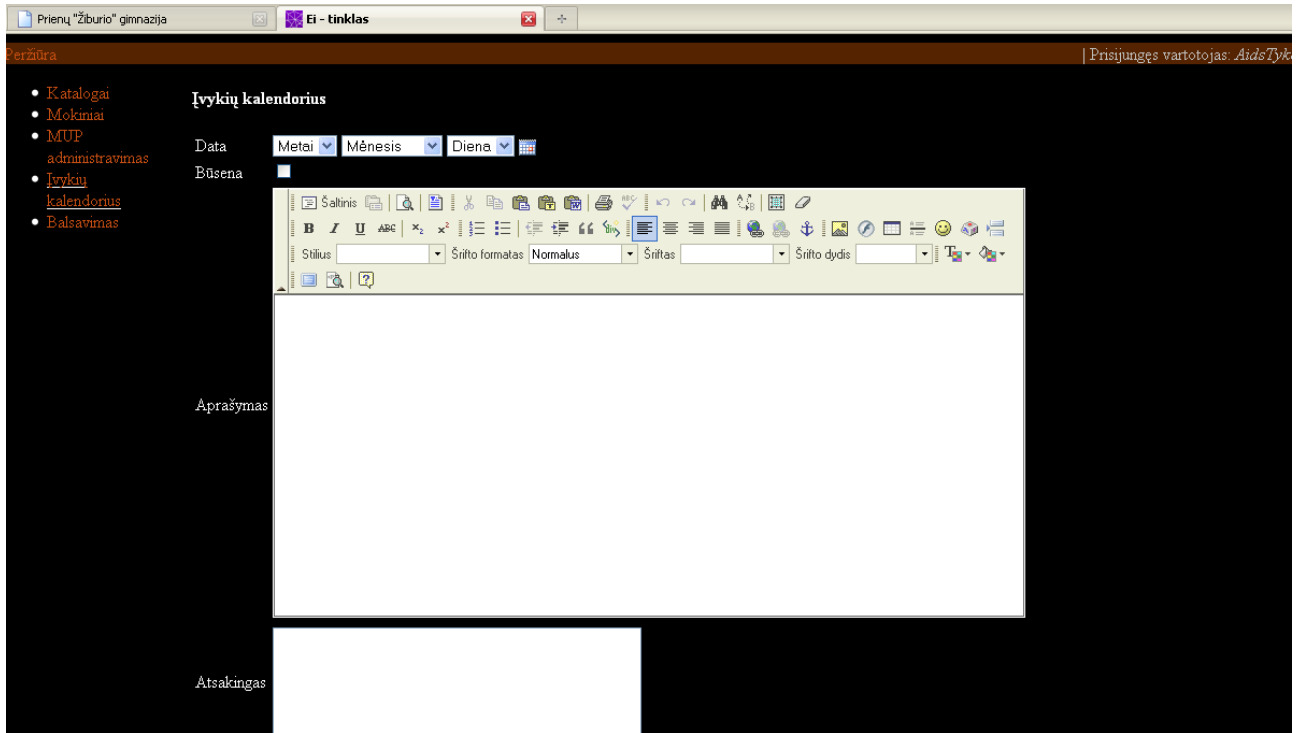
Prienų "Žiburio" gimnazija
Ei - tinklas

Peržiūra
| Prisijungęs vartotojas: AidsTyk

- Katalogai
- Mokiniai
- MUP administravimas
- Įvykių kalendorius
- Balsavimas

Įvykių kalendorius

Data Metai Mėnesis Diena
Būsena

Šaltinis
B I U ABC $x_2$ $x^2$
Stilius Šrifto formatas Normalus Šriftas Šrifto dydis

Aprašymas

Atsakingas